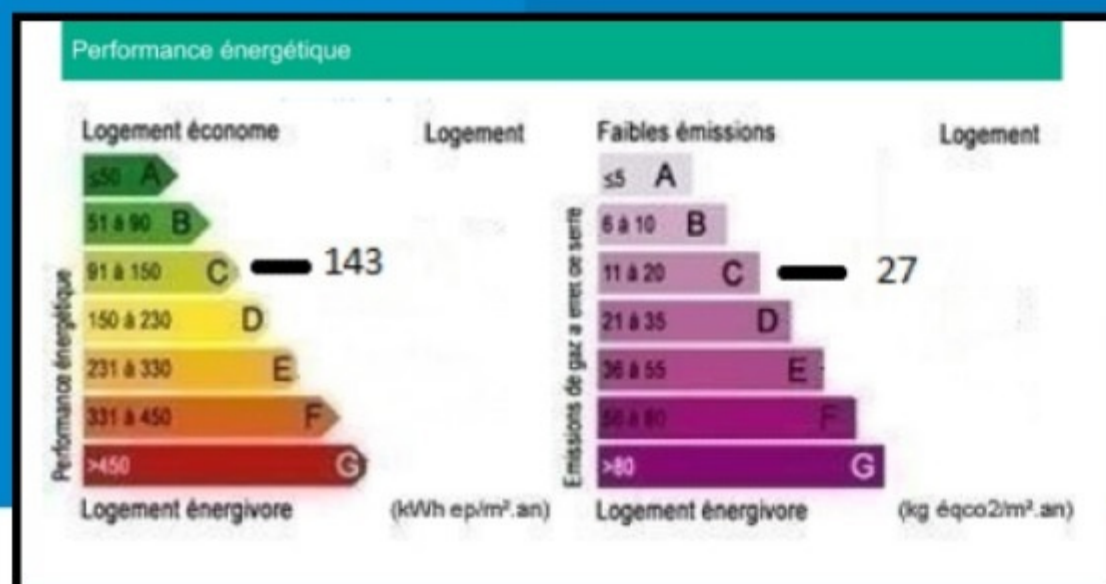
Performance énergétique

Logement économe

Logement

Performance énergétique

≤50 A

51 à 90 B

91 à 150 C

143

150 à 230 D

231 à 330 E

331 à 450 F

>450 G

Logement énergivore

(kWh ep/m².an)

Faibles émissions

Logement

Emissions de gaz à effet de serre

≤5 A

6 à 10 B

11 à 20 C

27

21 à 35 D

36 à 55 E

56 à 80 F

>80 G

Logement énergivore

(kg éqco2/m².an)